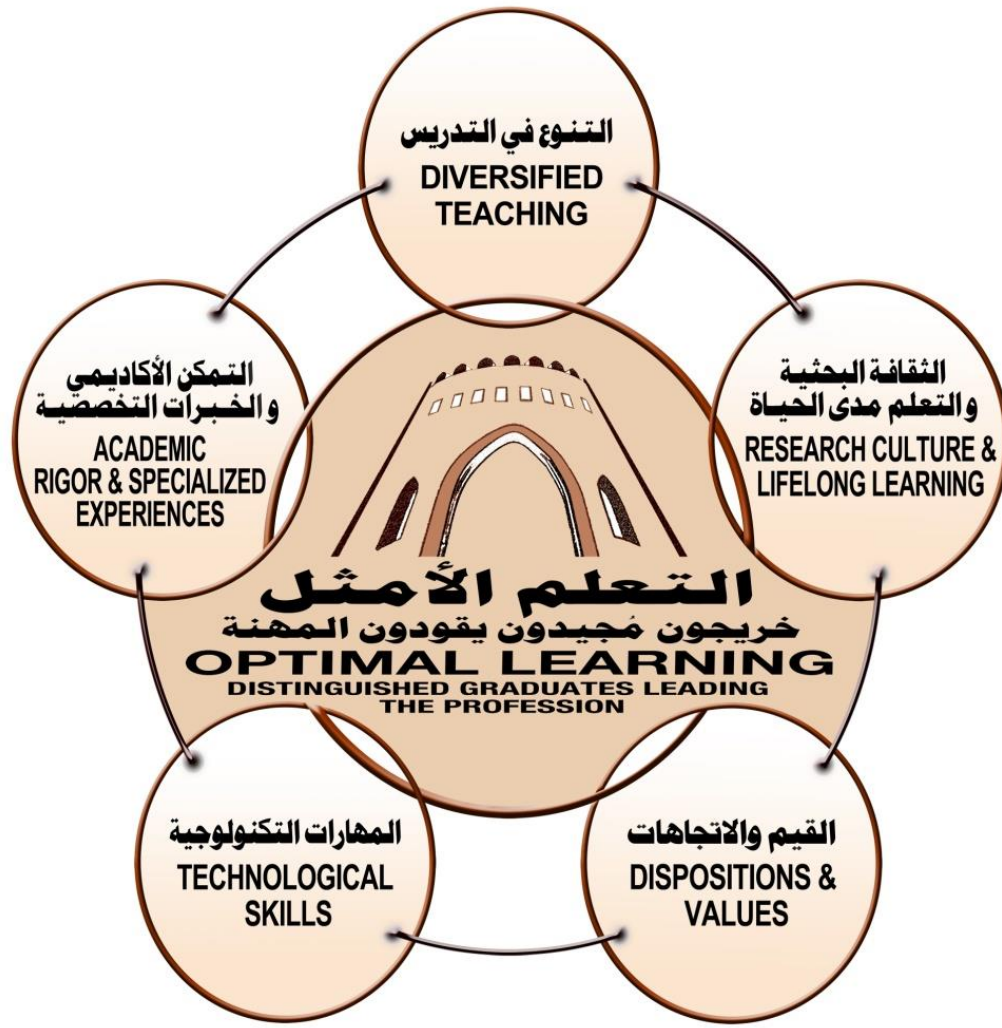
التنوع في التدريس
DIVERSIFIED TEACHING

التمكن الأكاديمي والخبرات التخصصية
ACADEMIC RIGOR & SPECIALIZED EXPERIENCES

الثقافة البحثية والتعلم مدى الحياة
RESEARCH CULTURE & LIFELONG LEARNING

التعلم الأمثل
خريجون مُجيدون يقودون المهنة
OPTIMAL LEARNING
DISTINGUISHED GRADUATES LEADING THE PROFESSION

المهارات التكنولوجية
TECHNOLOGICAL SKILLS

القيم والاتجاهات
DISPOSITIONS & VALUES